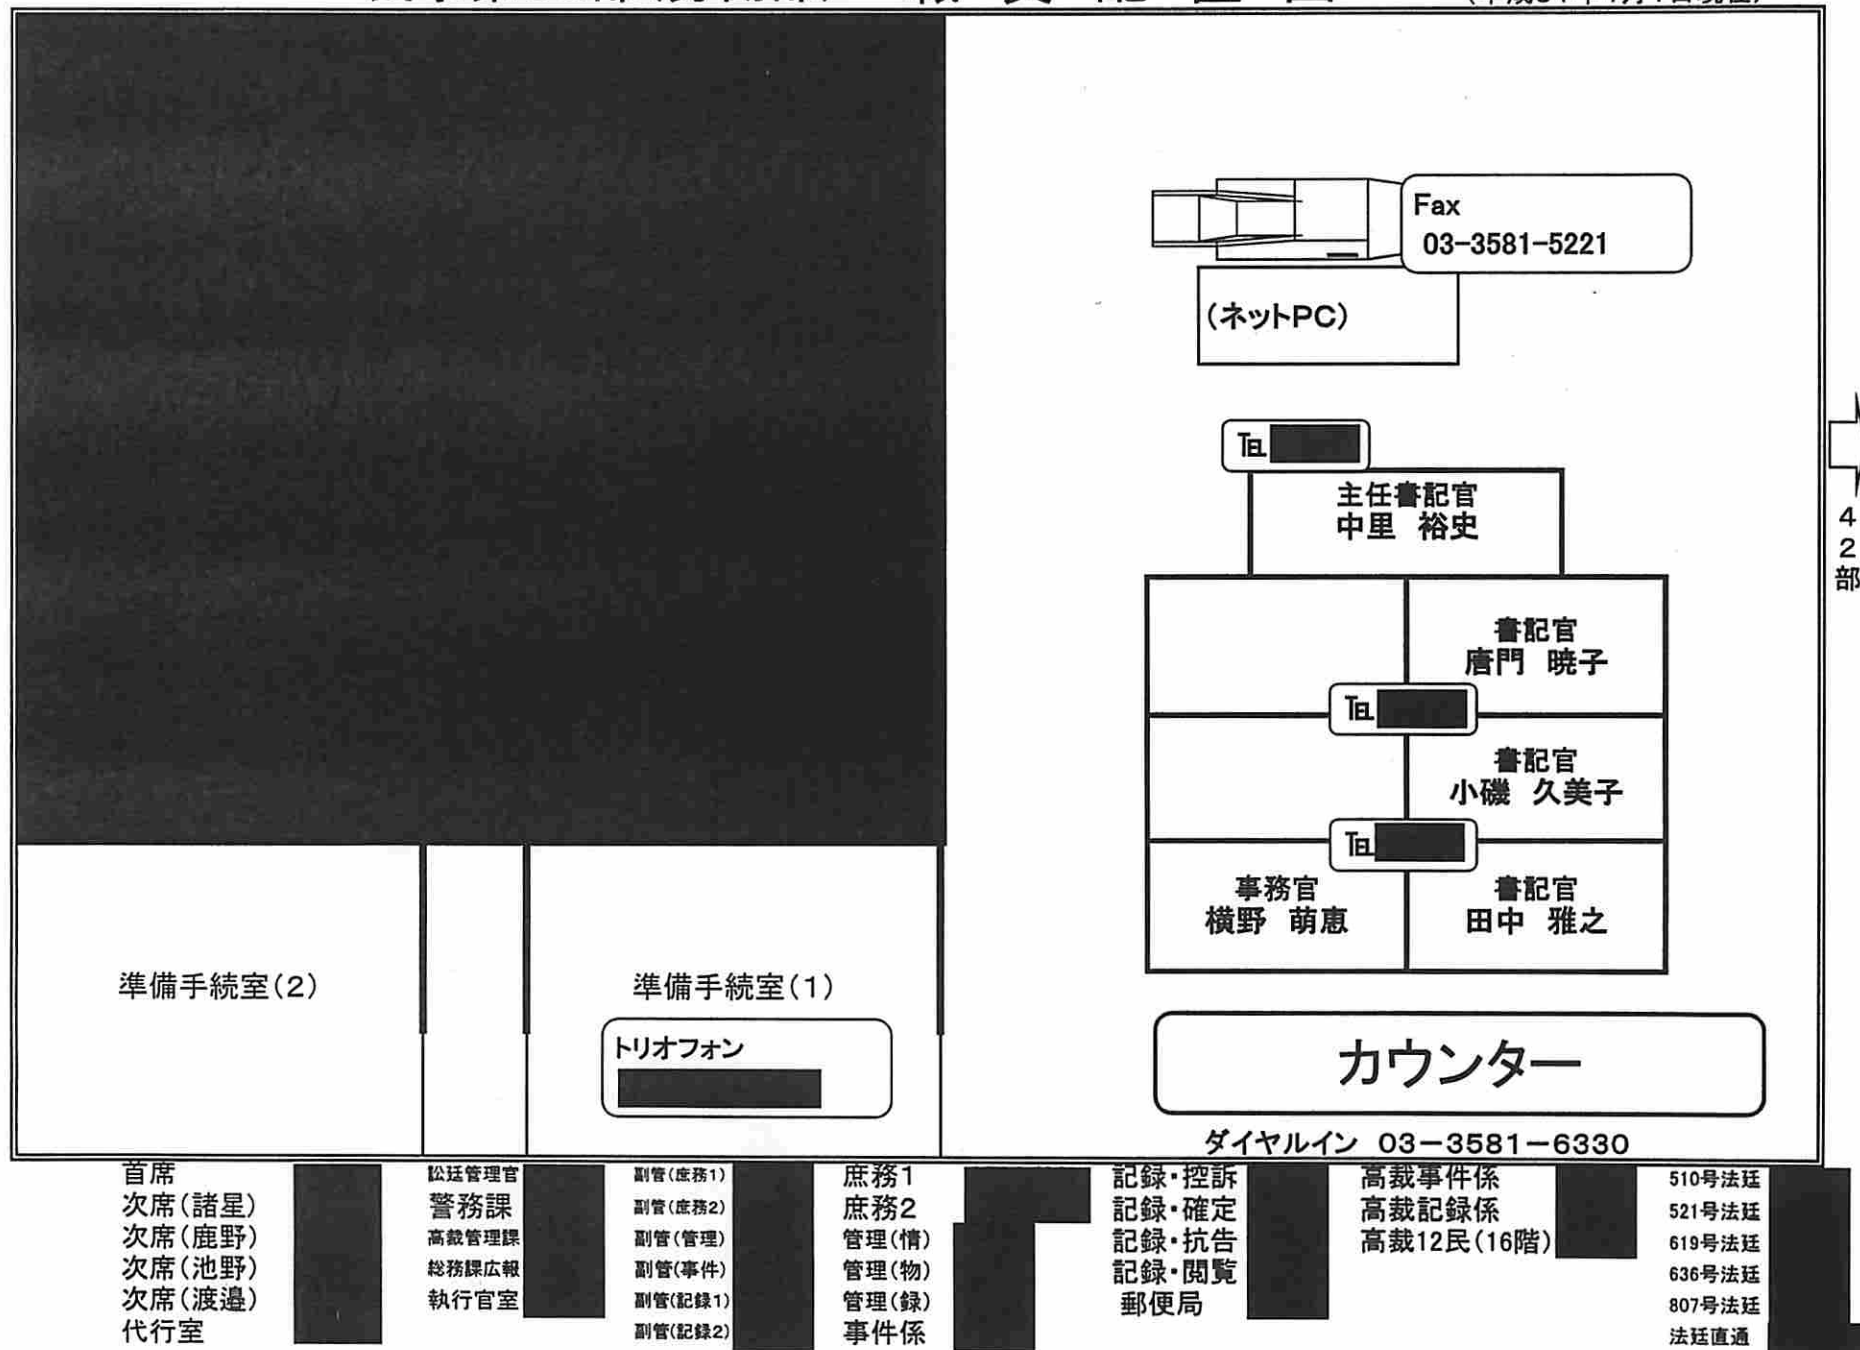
Fax
03-3581-5221

(ネットPC)

TEL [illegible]

主任書記官
中里 裕史

書記官
唐門 暁子

TEL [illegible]

書記官
小磯 久美子

TEL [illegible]

事務官
横野 萌恵

書記官
田中 雅之

4
2
部

準備手続室(2)

準備手続室(1)

トリオフォン
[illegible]

カウンター

ダイヤルイン 03−3581−6330

首席
次席(諸星)
次席(鹿野)
次席(池野)
次席(渡邉)
代行室

訟廷管理官
警務課
高裁管理課
総務課広報
執行官室

副管(庶務1)
副管(庶務2)
副管(管理)
副管(事件)
副管(記録1)
副管(記録2)

庶務1
庶務2
管理(情)
管理(物)
管理(録)
事件係

記録・控訴
記録・確定
記録・抗告
記録・閲覧
郵便局

高裁事件係
高裁記録係
高裁12民(16階)

510号法廷
521号法廷
619号法廷
636号法廷
807号法廷
法廷直通